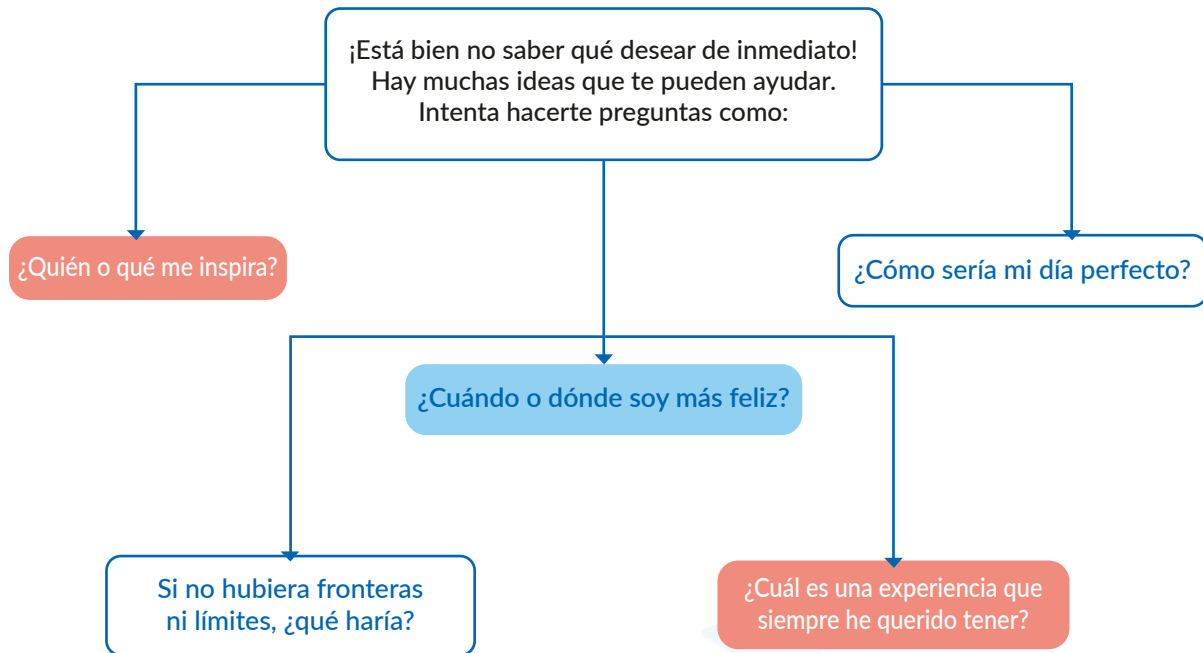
¡Está bien no saber qué desear de inmediato! Hay muchas ideas que te pueden ayudar. Intenta hacerte preguntas como:

¿Quién o qué me inspira?

¿Cómo sería mi día perfecto?

¿Cuándo o dónde soy más feliz?

Si no hubiera fronteras ni límites, ¿qué haría?

¿Cuál es una experiencia que siempre he querido tener?